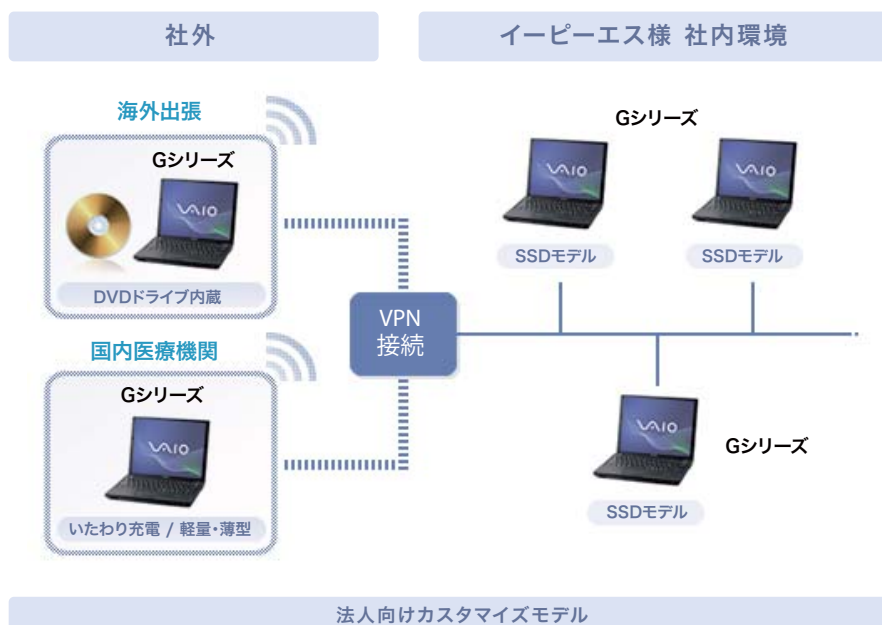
社外

イーピーエス様 社内環境

海外出張

Gシリーズ

VAIO

DVDドライブ内蔵

国内医療機関

Gシリーズ

VAIO

いたわり充電 / 軽量・薄型

VPN
接続

Gシリーズ

VAIO

SSDモデル

VAIO

SSDモデル

VAIO

Gシリーズ

SSDモデル

法人向けカスタマイズモデル